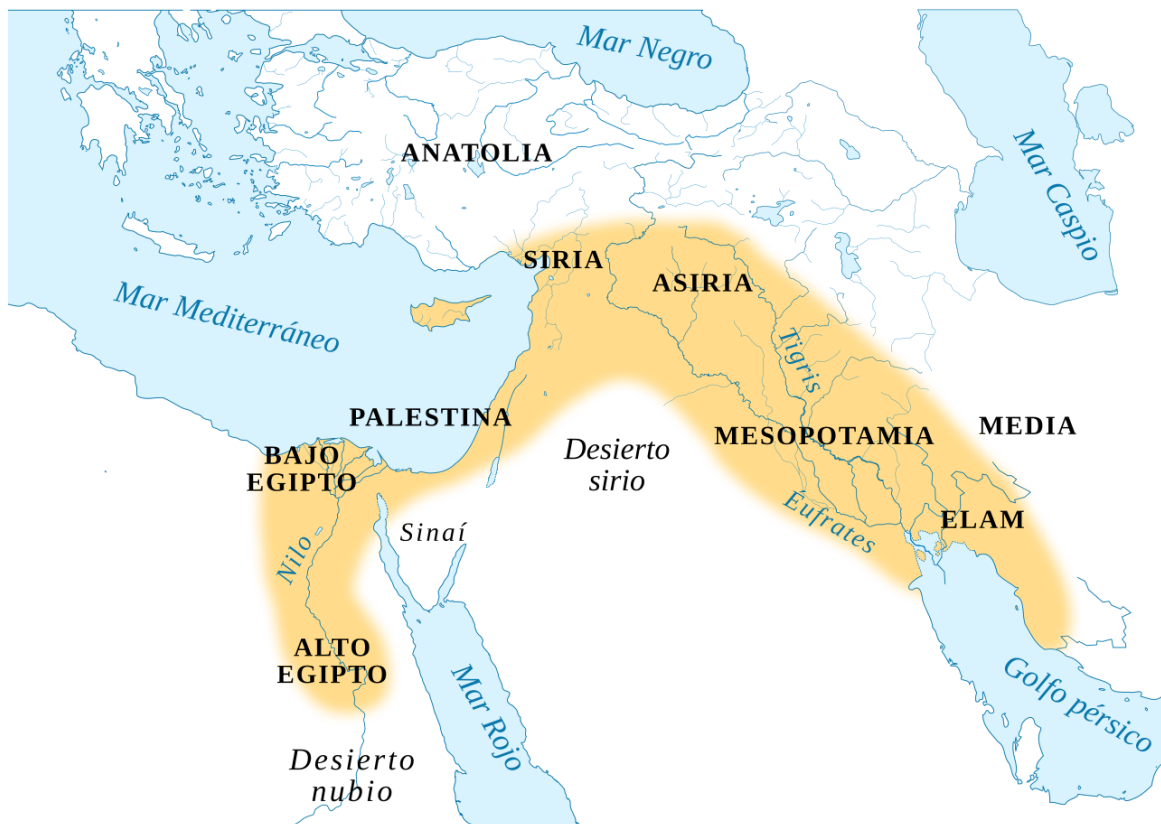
Mar Negro

ANATOLIA

Mar Caspio

SIRIA

ASIRIA

Mar Mediterráneo

Tigris

PALESTINA

MEDIA

MESOPOTAMIA

BAJO EGIPTO

Desierto sirio

Éufrates

ELAM

Sinaí

Nilo

ALTO EGIPTO

Mar Rojo

Golfo pérsico

Desierto nubio